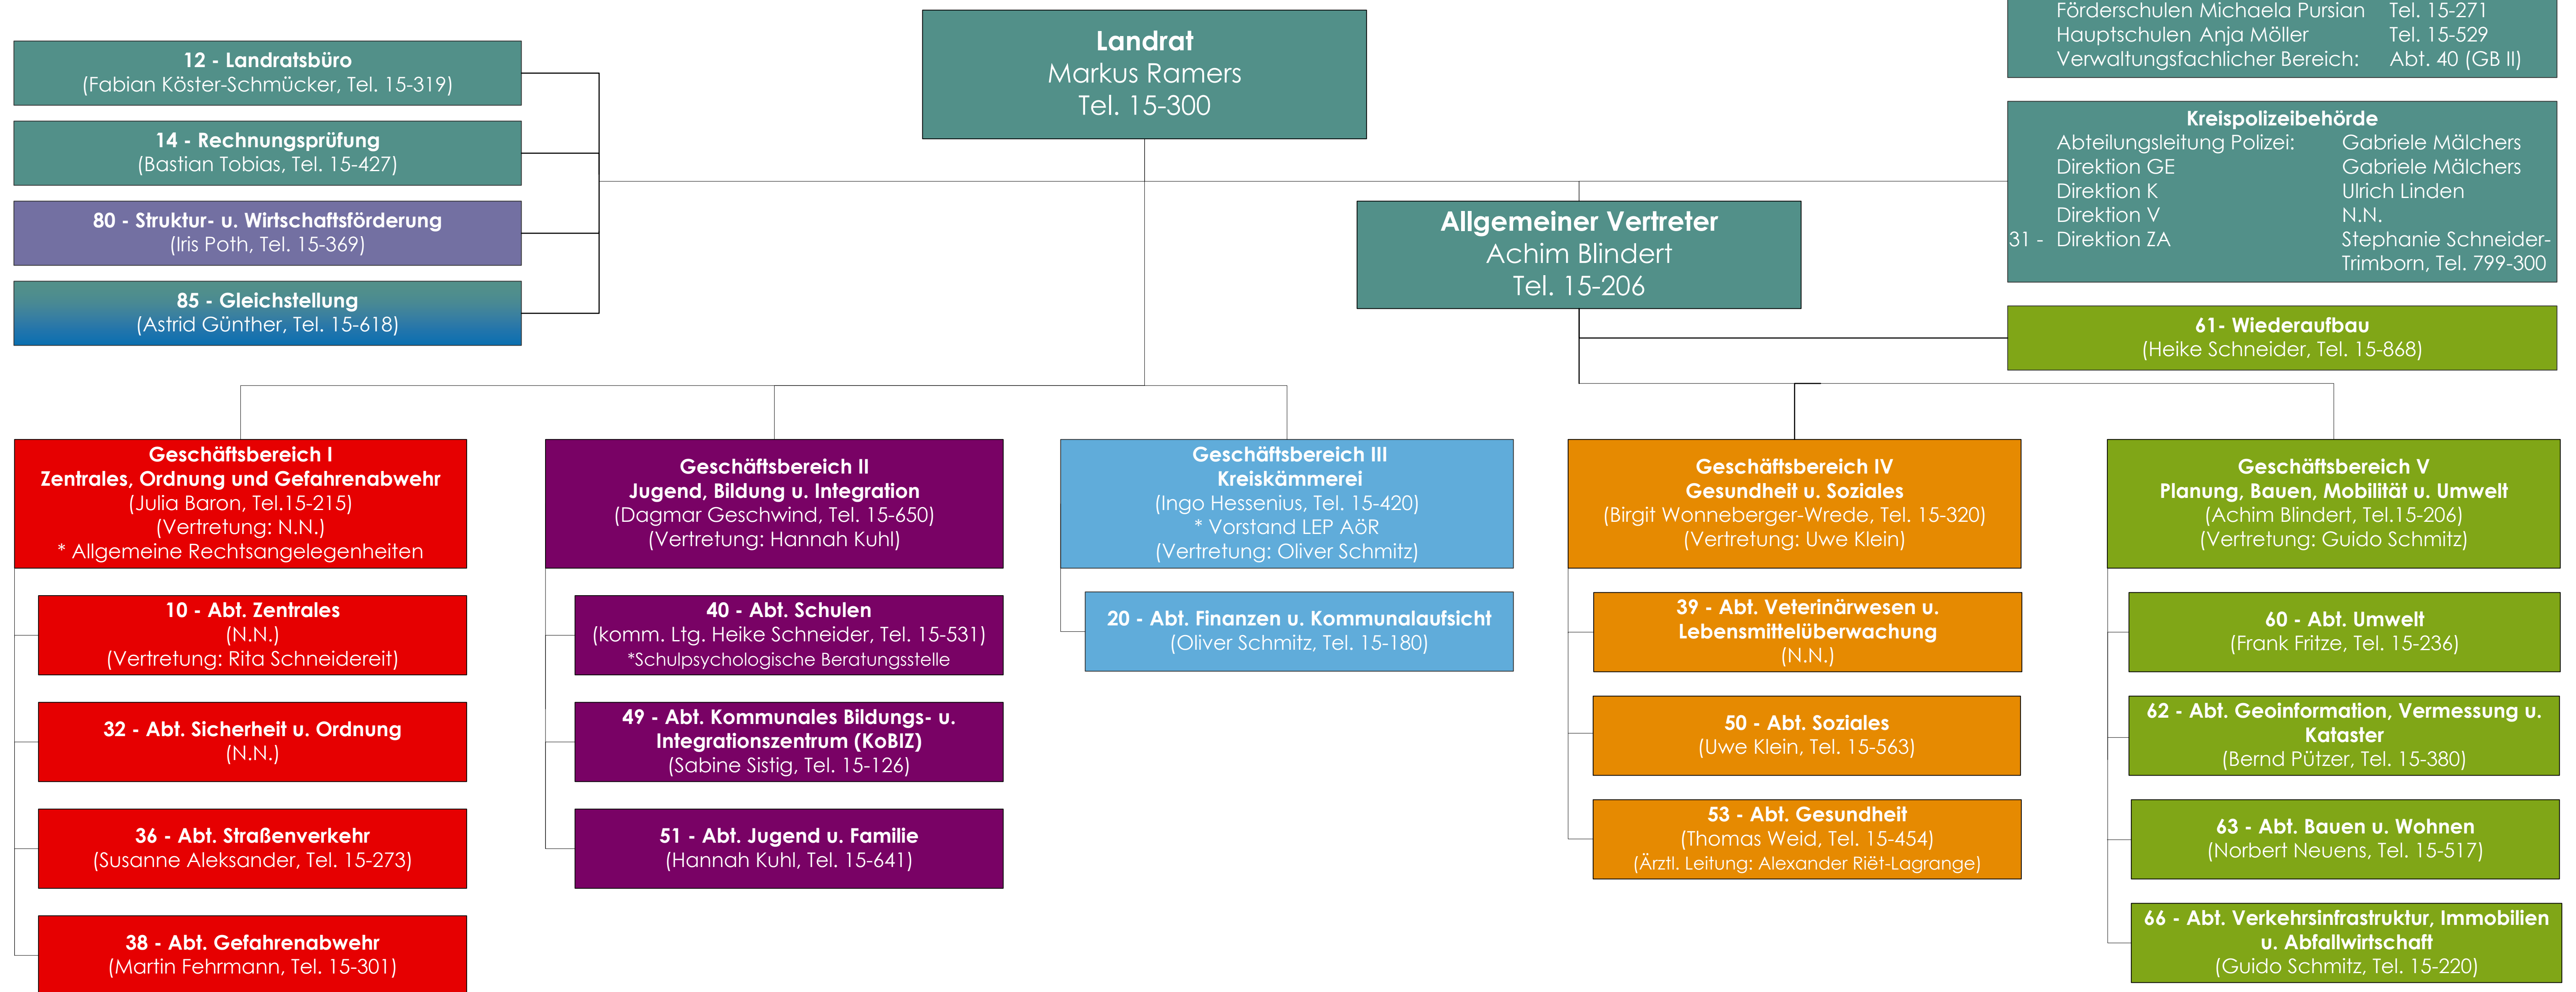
Förderschulen Michaela Pursian Tel. 15-271
Hauptschulen Anja Möller Tel. 15-529
Verwaltungsfachlicher Bereich: Abt. 40 (GB II)

12 - Landratsbüro
(Fabian Köster-Schmücker, Tel. 15-319)

14 - Rechnungsprüfung
(Bastian Tobias, Tel. 15-427)

80 - Struktur- u. Wirtschaftsförderung
(Iris Poth, Tel. 15-369)

85 - Gleichstellung
(Astrid Günther, Tel. 15-618)

Landrat
Markus Ramers
Tel. 15-300

Kreispolizeibehörde
Abteilungsleitung Polizei: Gabriele Mälchers
Direktion GE Gabriele Mälchers
Direktion K Ulrich Linden
Direktion V N.N.
31 - Direktion ZA Stephanie Schneider-Trimborn, Tel. 799-300

Allgemeiner Vertreter
Achim Blindert
Tel. 15-206

61- Wiederaufbau
(Heike Schneider, Tel. 15-868)

Geschäftsbereich I
Zentrales, Ordnung und Gefahrenabwehr
(Julia Baron, Tel.15-215)
(Vertretung: N.N.)
* Allgemeine Rechtsangelegenheiten

10 - Abt. Zentrales
(N.N.)
(Vertretung: Rita Schneidereit)

32 - Abt. Sicherheit u. Ordnung
(N.N.)

36 - Abt. Straßenverkehr
(Susanne Aleksander, Tel. 15-273)

38 - Abt. Gefahrenabwehr
(Martin Fehrmann, Tel. 15-301)

Geschäftsbereich II
Jugend, Bildung u. Integration
(Dagmar Geschwind, Tel. 15-650)
(Vertretung: Hannah Kuhl)

40 - Abt. Schulen
(komm. Ltg. Heike Schneider, Tel. 15-531)
*Schulpsychologische Beratungsstelle

49 - Abt. Kommunales Bildungs- u. Integrationszentrum (KoBIZ)
(Sabine Sistig, Tel. 15-126)

51 - Abt. Jugend u. Familie
(Hannah Kuhl, Tel. 15-641)

Geschäftsbereich III
Kreiskämmerei
(Ingo Hessenius, Tel. 15-420)
* Vorstand LEP AöR
(Vertretung: Oliver Schmitz)

20 - Abt. Finanzen u. Kommunalaufsicht
(Oliver Schmitz, Tel. 15-180)

Geschäftsbereich IV
Gesundheit u. Soziales
(Birgit Wonneberger-Wrede, Tel. 15-320)
(Vertretung: Uwe Klein)

39 - Abt. Veterinärwesen u. Lebensmittelüberwachung
(N.N.)

50 - Abt. Soziales
(Uwe Klein, Tel. 15-563)

53 - Abt. Gesundheit
(Thomas Weid, Tel. 15-454)
(Ärztl. Leitung: Alexander Riët-Lagrange)

Geschäftsbereich V
Planung, Bauen, Mobilität u. Umwelt
(Achim Blindert, Tel.15-206)
(Vertretung: Guido Schmitz)

60 - Abt. Umwelt
(Frank Fritze, Tel. 15-236)

62 - Abt. Geoinformation, Vermessung u. Kataster
(Bernd Pützer, Tel. 15-380)

63 - Abt. Bauen u. Wohnen
(Norbert Neuens, Tel. 15-517)

66 - Abt. Verkehrsinfrastruktur, Immobilien u. Abfallwirtschaft
(Guido Schmitz, Tel. 15-220)